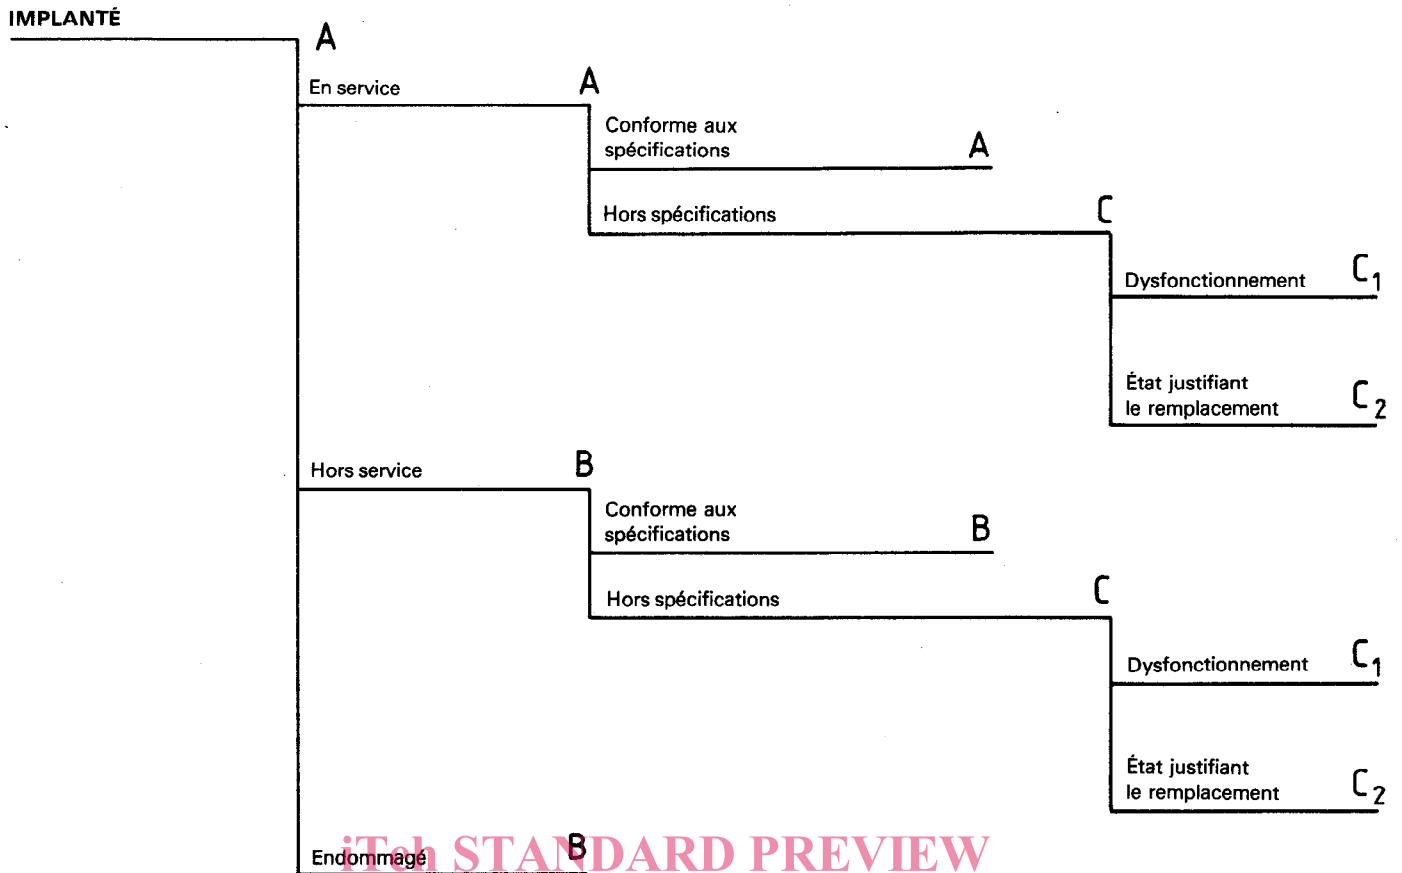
IMPLANTÉ

A

En service

A

Conforme aux spécifications

A

Hors spécifications

C

Dysfonctionnement

$C_1$

État justifiant le remplacement

$C_2$

Hors service

B

Conforme aux spécifications

B

Hors spécifications

C

Dysfonctionnement

$C_1$

État justifiant le remplacement

$C_2$

Endommagé

B

iTeh STANDARD PREVIEW